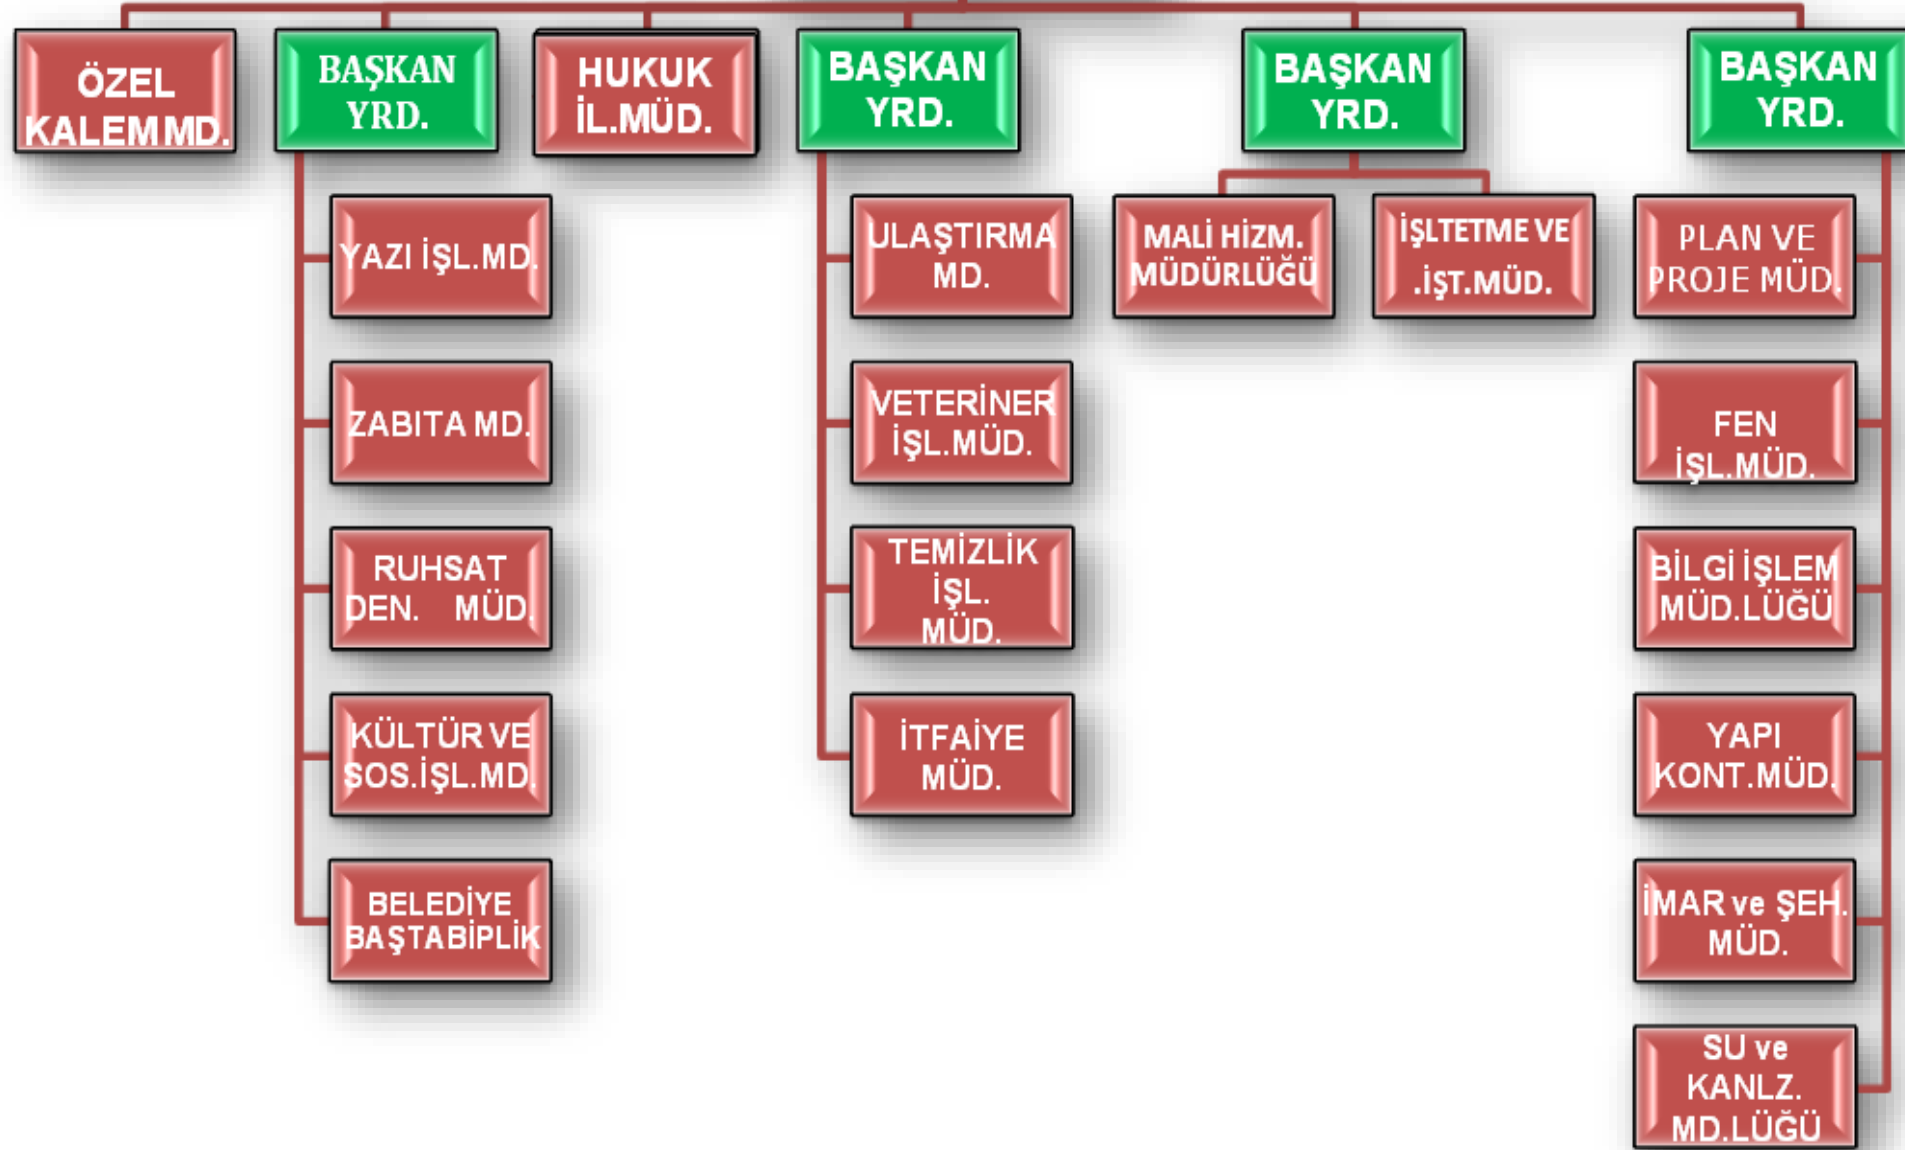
ÖZEL KALEM MD.

BAŞKAN YRD.

HUKUK İL.MÜD.

BAŞKAN YRD.

BAŞKAN YRD.

BAŞKAN YRD.

YAZI İŞL.MD.

ZABITA MD.

RUHSAT DEN. MÜD.

KÜLTÜR VE SOS.İŞL.MD.

BELEDİYE BAŞTABİPLİK

ULAŞTIRMA MD.

VETERİNER İŞL.MÜD.

TEMİZLİK İŞL. MÜD.

İTFAİYE MÜD.

MALİ HİZM. MÜDÜRLÜĞÜ

İŞLTETME VE .İŞT.MÜD.

PLAN VE PROJE MÜD.

FEN İŞL.MÜD.

BİLGİ İŞLEM MÜD.LÜĞÜ

YAPI KONT.MÜD.

İMAR ve ŞEH. MÜD.

SU ve KANLZ. MD.LÜĞÜ